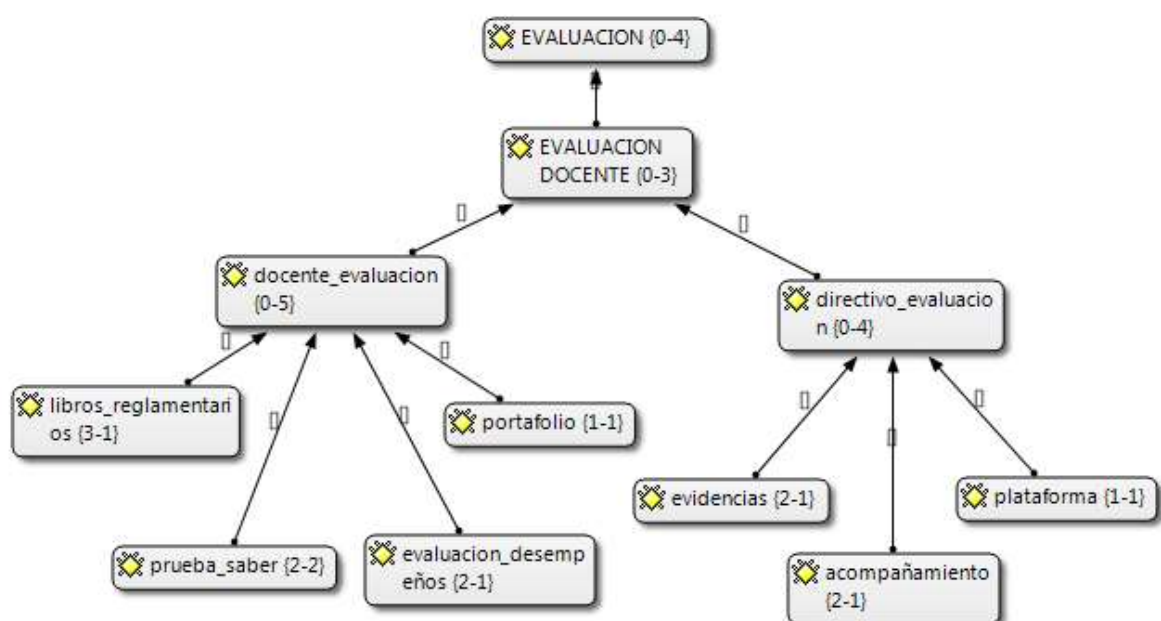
EVALUACION {0-4}

EVALUACION DOCENTE {0-3}

[]

[]

docente_evaluacion {0-5}

directivo_evaluacion {0-4}

[]

[]

[]

[]

libros_reglamentarios {3-1}

portafolio {1-1}

prueba_saber {2-2}

evaluacion_desempeños {2-1}

[]

[]

[]

evidencias {2-1}

plataforma {1-1}

acompañamiento {2-1}